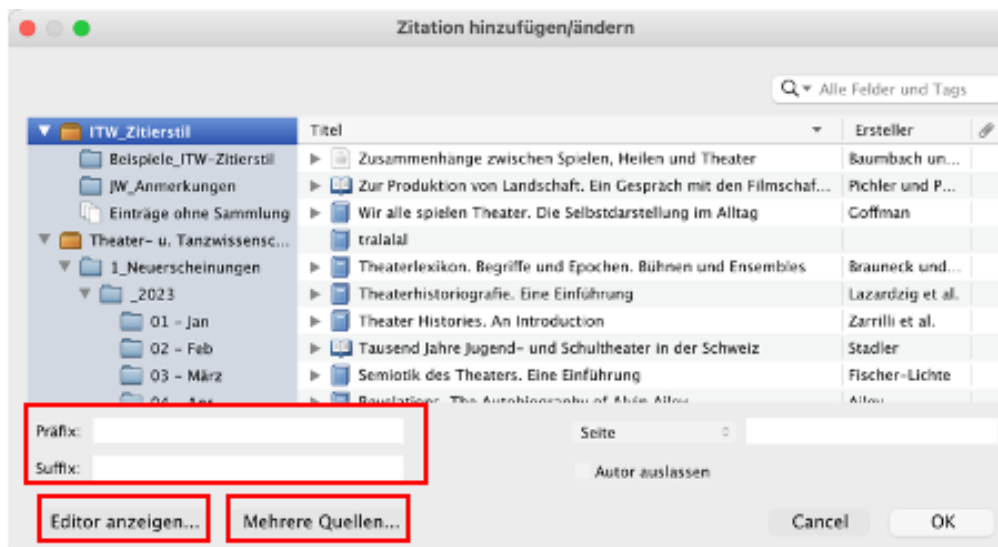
Zitation hinzufügen/ändern

Alle Felder und Tags

ITW_Zitierstil
Beispiele_ITW-Zitierstil
JW_Anmerkungen
Einträge ohne Sammlung
Theater- u. Tanzwissensc...
1_Neuerscheinungen
_2023
01 - Jan
02 - Feb
03 - März
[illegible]

| Titel | Ersteller |
|---|---|
| Zusammenhänge zwischen Spielen, Heilen und Theater | Baumbach un... |
| Zur Produktion von Landschaft. Ein Gespräch mit den Filmschaf... | Pichler und P... |
| Wir alle spielen Theater. Die Selbstdarstellung im Alltag | Goffman |
| tralala! | |
| Theaterlexikon. Begriffe und Epochen. Bühnen und Ensembles | Brauneck und... |
| Theaterhistoriografie. Eine Einführung | Lazardzig et al. |
| Theater Histories. An Introduction | Zarrilli et al. |
| Tausend Jahre Jugend- und Schultheater in der Schweiz | Stadler |
| Semiotik des Theaters. Eine Einführung | Fischer-Lichte |
| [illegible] | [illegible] |

Präfix:
Suffix:
Seite
Autor auslassen

Editor anzeigen...
Mehrere Quellen...
Cancel
OK